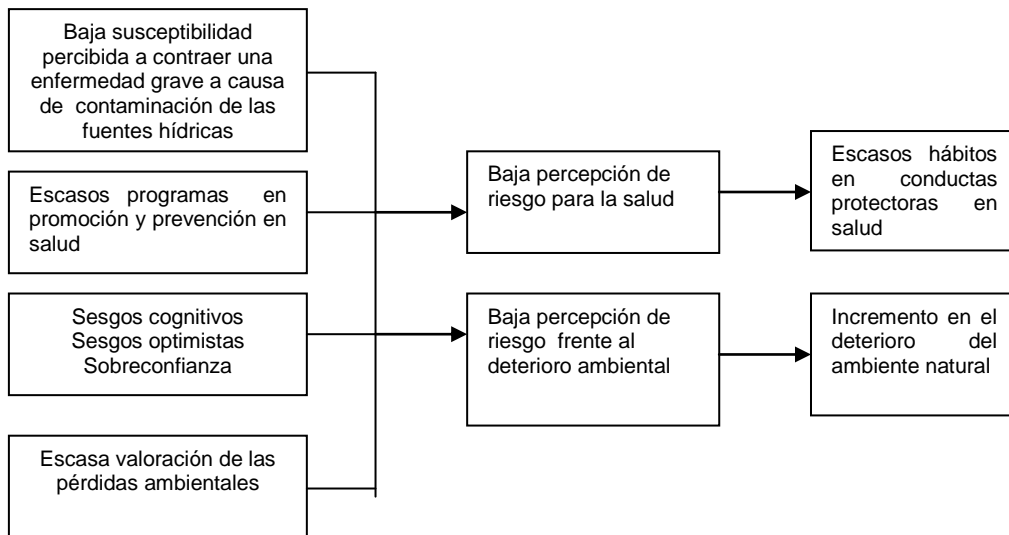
Baja susceptibilidad percibida a contraer una enfermedad grave a causa de contaminación de las fuentes hídricas

Escasos programas en promoción y prevención en salud

Sesgos cognitivos
Sesgos optimistas
Sobreconfianza

Escasa valoración de las pérdidas ambientales

Baja percepción de riesgo para la salud

Baja percepción de riesgo frente al deterioro ambiental

Escasos hábitos en conductas protectoras en salud

Incremento en el deterioro del ambiente natural